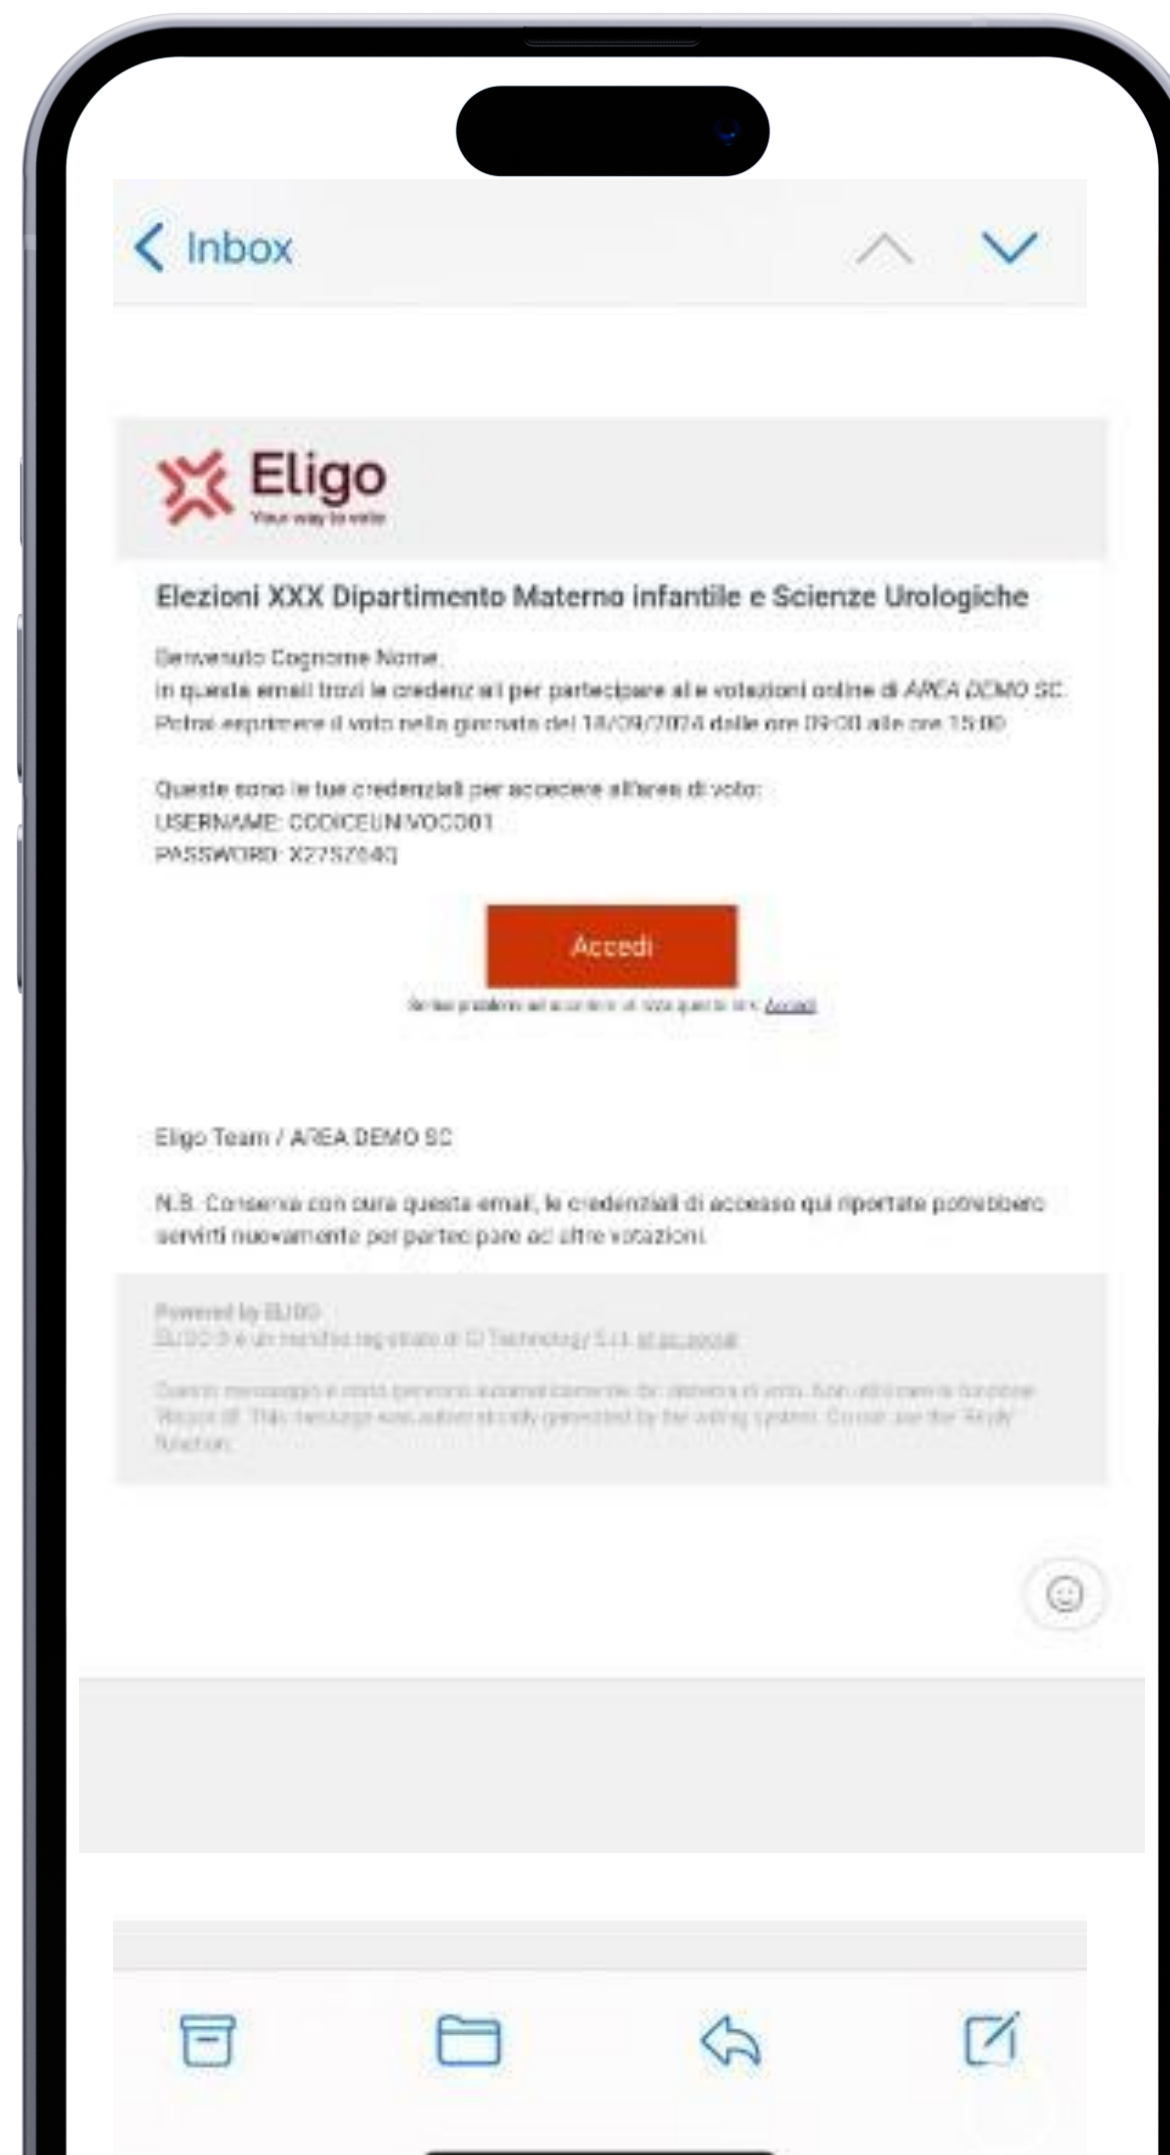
Inbox

Eligo
Your way to vote

Elezioni XXX Dipartimento Materno infantile e Scienze Urologiche

Benvenuto Cognome Nome,
in questa email trovi le credenziali per partecipare alle votazioni online di AREA DEMO SC.
Potrai esprimere il voto nella giornata del 18/09/2024 dalle ore 09:00 alle ore 15:00

Queste sono le tue credenziali per accedere all'area di voto:
USERNAME: CODICEUNIVOCO01
PASSWORD: X2757040

Accedi

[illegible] Accedi

Eligo Team / AREA DEMO SC

N.B. Conserva con cura questa email, le credenziali di accesso qui riportate potrebbero servirti nuovamente per partecipare ad altre votazioni.

Powered by ELIGO
ELIGO® è un marchio registrato di ID Technology S.r.l. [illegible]

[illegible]